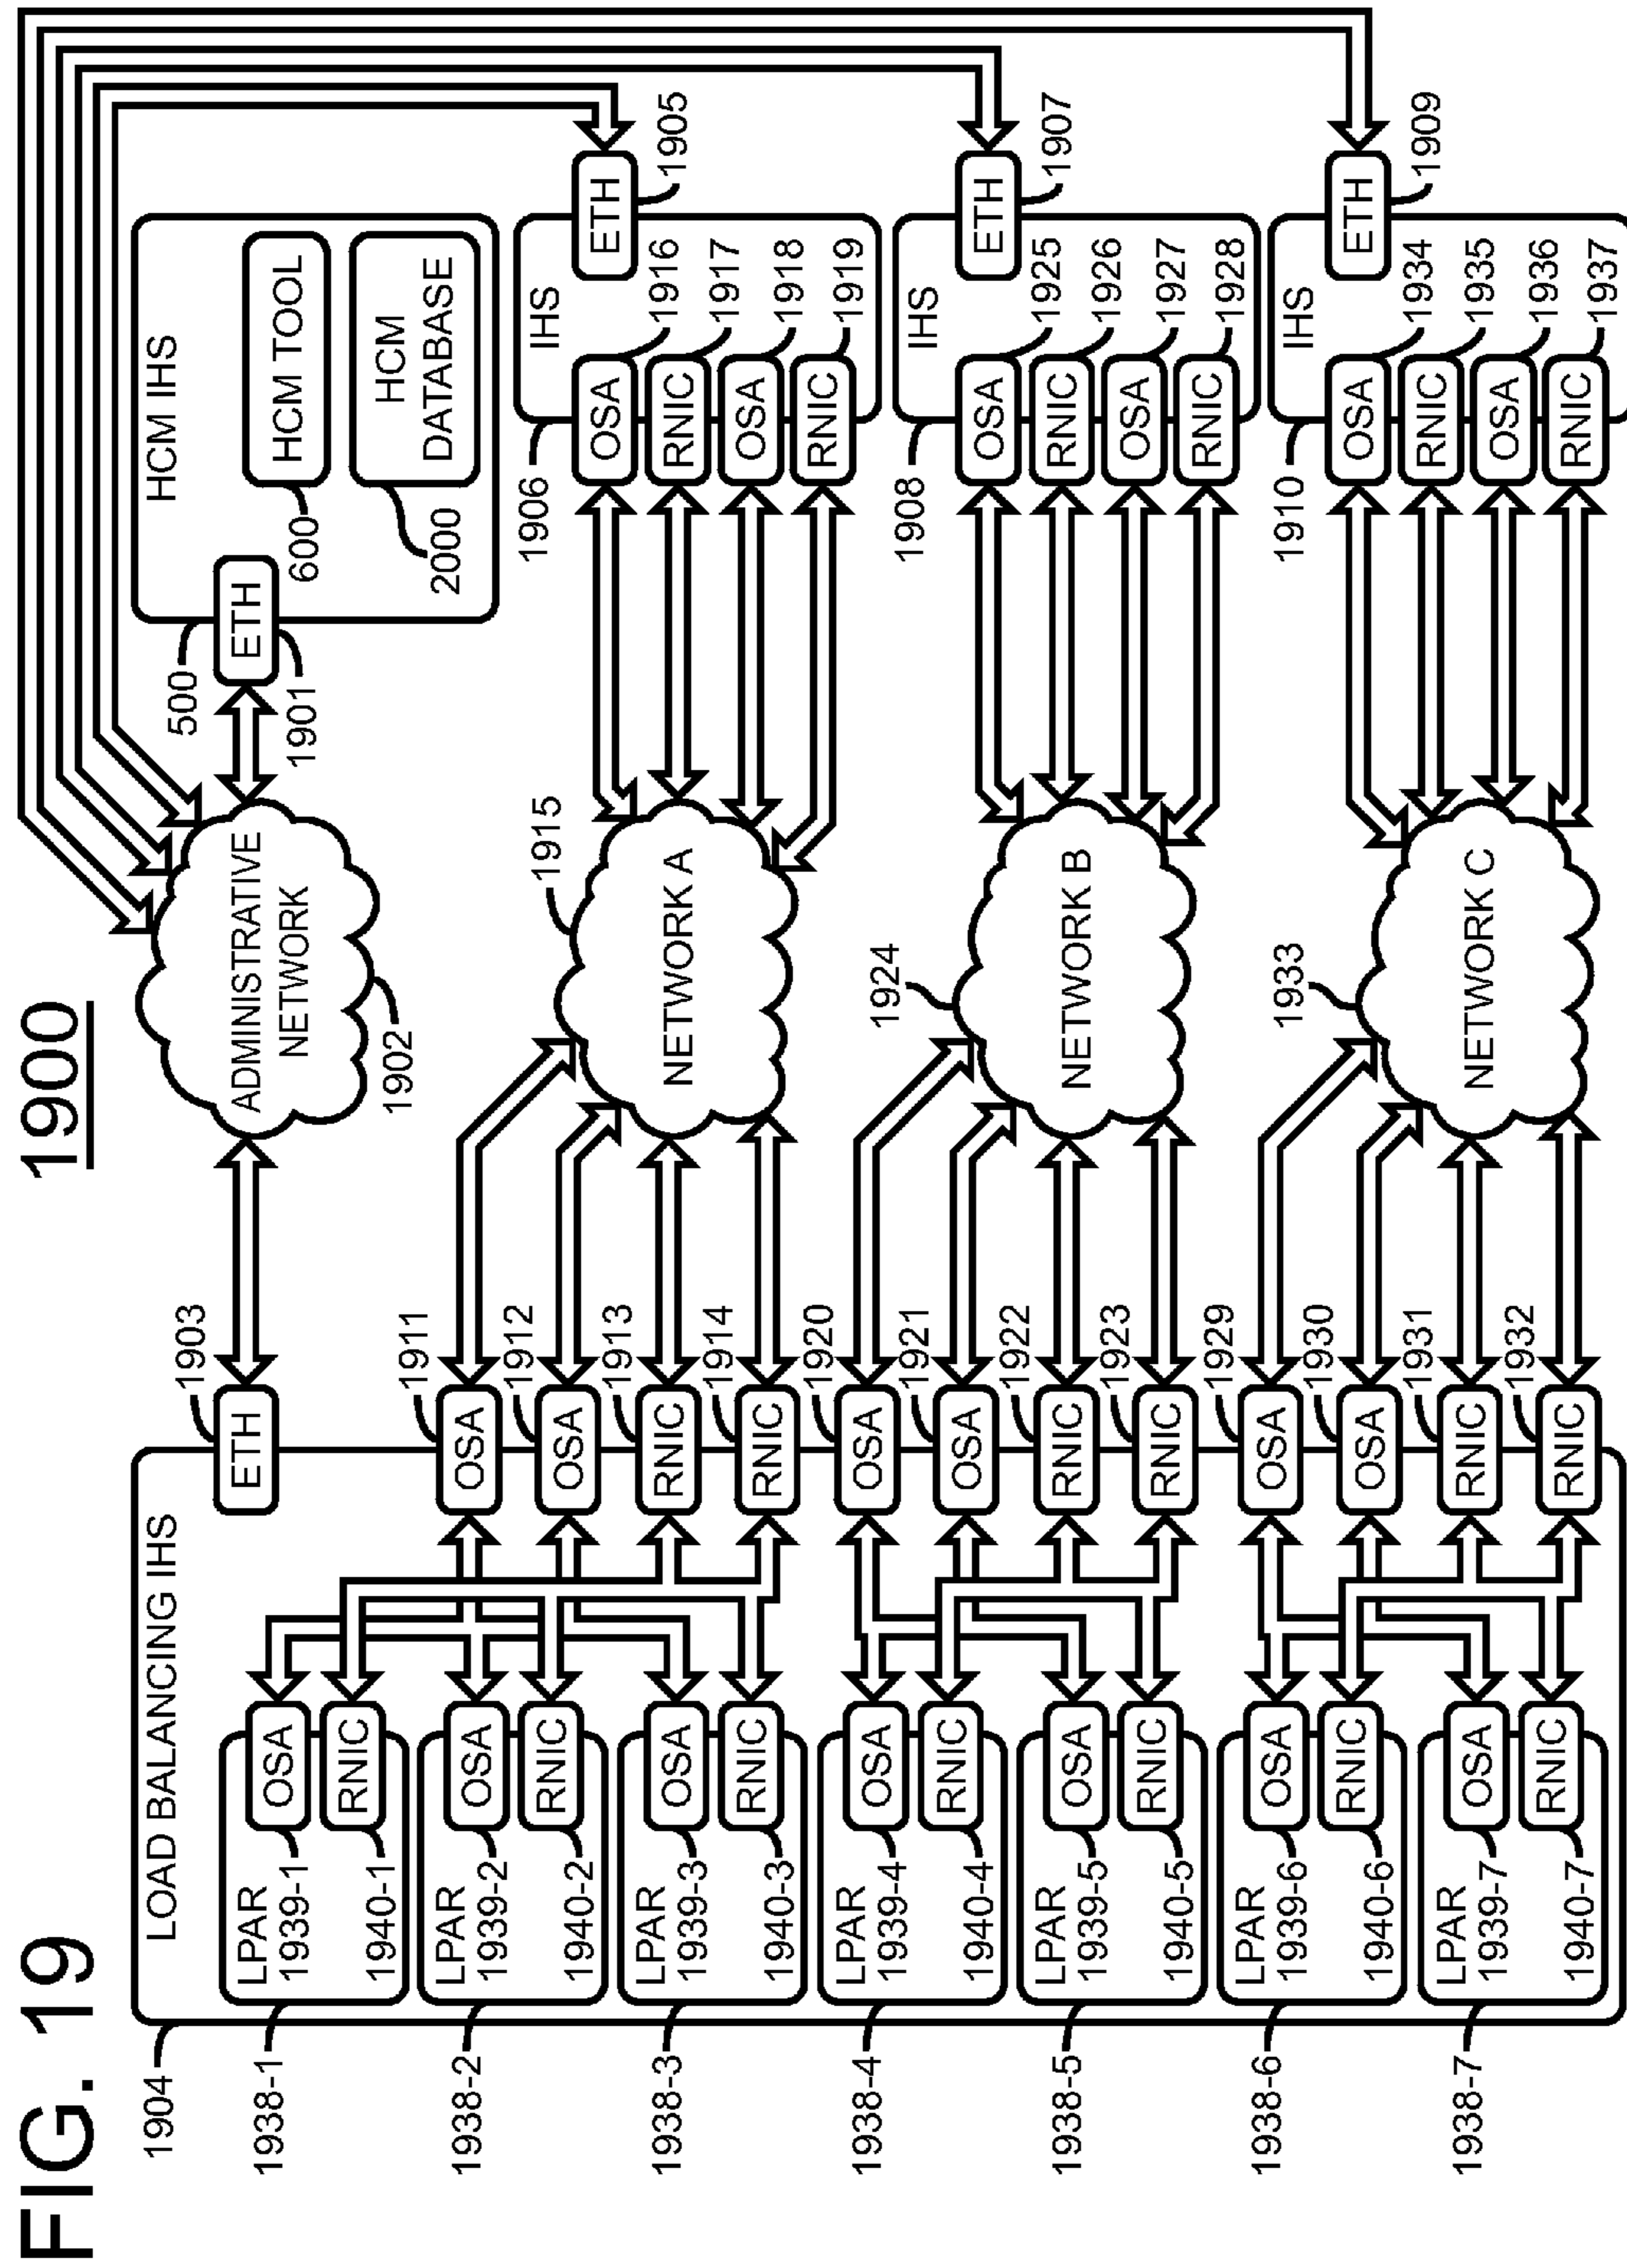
FIG. 19

1900

1904
LOAD BALANCING IHS
1938-1
LPAR
OSA 1939-1
RNIC 1940-1
1938-2
LPAR
OSA 1939-2
RNIC 1940-2
1938-3
LPAR
OSA 1939-3
RNIC 1940-3
1938-4
LPAR
OSA 1939-4
RNIC 1940-4
1938-5
LPAR
OSA 1939-5
RNIC 1940-5
1938-6
LPAR
OSA 1939-6
RNIC 1940-6
1938-7
LPAR
OSA 1939-7
RNIC 1940-7

ETH 1903
OSA 1911
OSA 1912
RNIC 1913
RNIC 1914
OSA 1920
OSA 1921
RNIC 1922
RNIC 1923
OSA 1929
OSA 1930
RNIC 1931
RNIC 1932

ADMINISTRATIVE NETWORK 1902
NETWORK A 1915
NETWORK B 1924
NETWORK C 1933

500
ETH 1901
HCM IHS
HCM TOOL 600
HCM DATABASE 2000

1906
IHS
ETH 1905
OSA 1916
RNIC 1917
OSA 1918
RNIC 1919

1908
IHS
ETH 1907
OSA 1925
RNIC 1926
OSA 1927
RNIC 1928

1910
IHS
ETH 1909
OSA 1934
RNIC 1935
OSA 1936
RNIC 1937